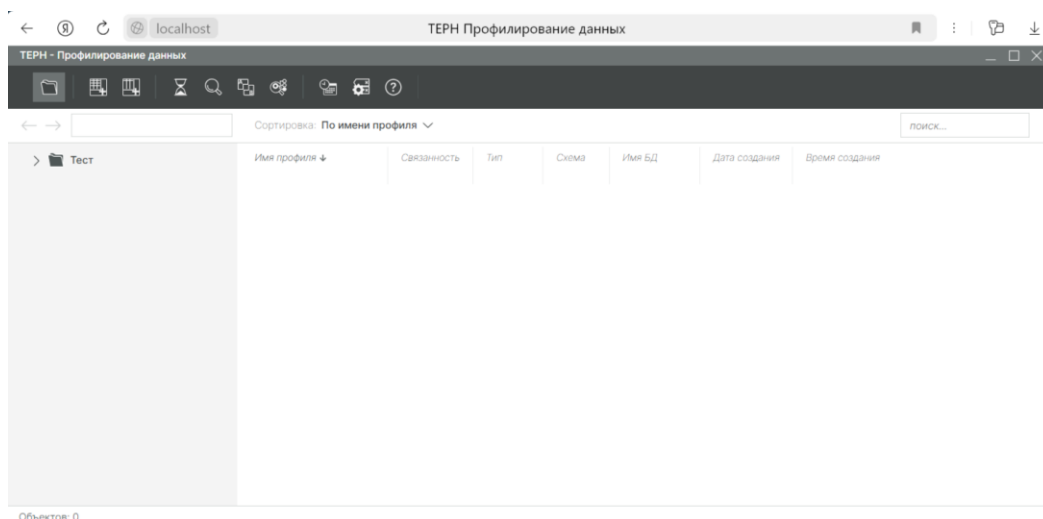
localhost

ТЕРН Профилирование данных

ТЕРН - Профилирование данных

Сортировка: По имени профиля

поиск...

Тест

| Имя профиля ↓ | Связанность | Тип | Схема | Имя БД | Дата создания | Время создания |
|---|---|---|---|---|---|---|

Объектов: 0